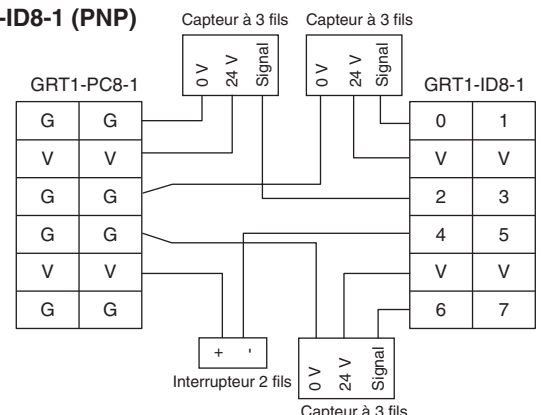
-ID8-1 (PNP)

Capteur à 3 fils

0 V
24 V
Signal

Capteur à 3 fils

0 V
24 V
Signal

GRT1-PC8-1

| G | G |
|---|---|
| V | V |
| G | G |
| G | G |
| V | V |
| G | G |

GRT1-ID8-1

| 0 | 1 |
|---|---|
| V | V |
| 2 | 3 |
| 4 | 5 |
| V | V |
| 6 | 7 |

+ '

Interrupteur 2 fils

0 V
24 V
Signal

Capteur à 3 fils